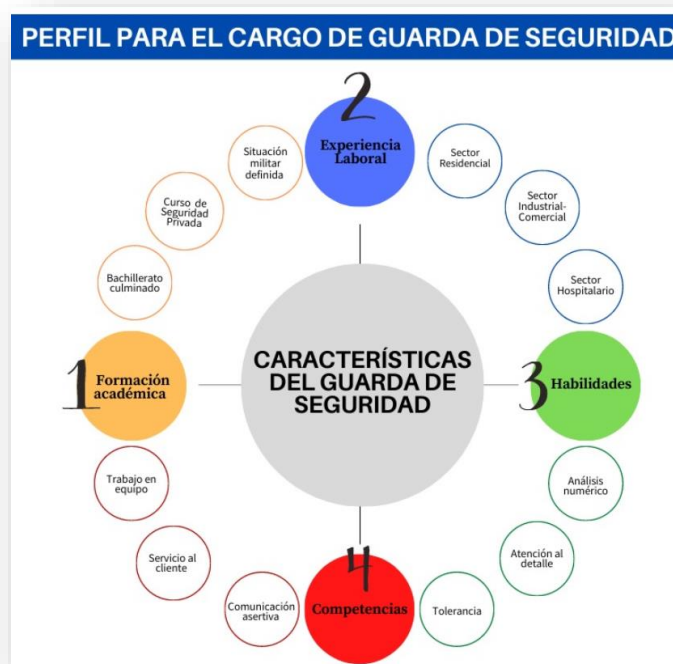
PERFIL PARA EL CARGO DE GUARDA DE SEGURIDAD

CARACTERÍSTICAS DEL GUARDA DE SEGURIDAD

1 Formación académica

Bachillerato culminado

Curso de Seguridad Privada

Situación militar definida

2 Experiencia Laboral

Sector Residencial

Sector Industrial-Comercial

Sector Hospitalario

3 Habilidades

Análisis numérico

Atención al detalle

Tolerancia

4 Competencias

Comunicación asertiva

Servicio al cliente

Trabajo en equipo